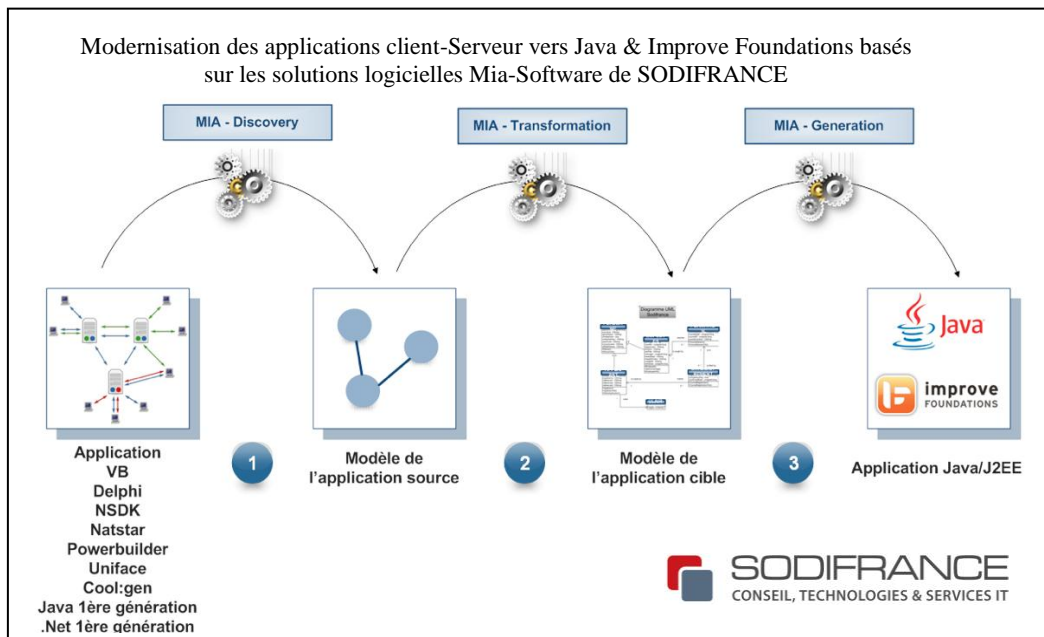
Modernisation des applications client-Serveur vers Java & Improve Foundations basés sur les solutions logicielles Mia-Software de SODIFRANCE

MIA - Discovery

MIA - Transformation

MIA - Generation

Diagramme UML Sodifrance

Java

improve FOUNDATIONS

Application
VB
Delphi
NSDK
Natstar
Powerbuilder
Uniface
Cool:gen
Java 1ère génération
.Net 1ère génération

1

Modèle de l'application source

2

Modèle de l'application cible

3

Application Java/J2EE

SODIFRANCE
CONSEIL, TECHNOLOGIES & SERVICES IT